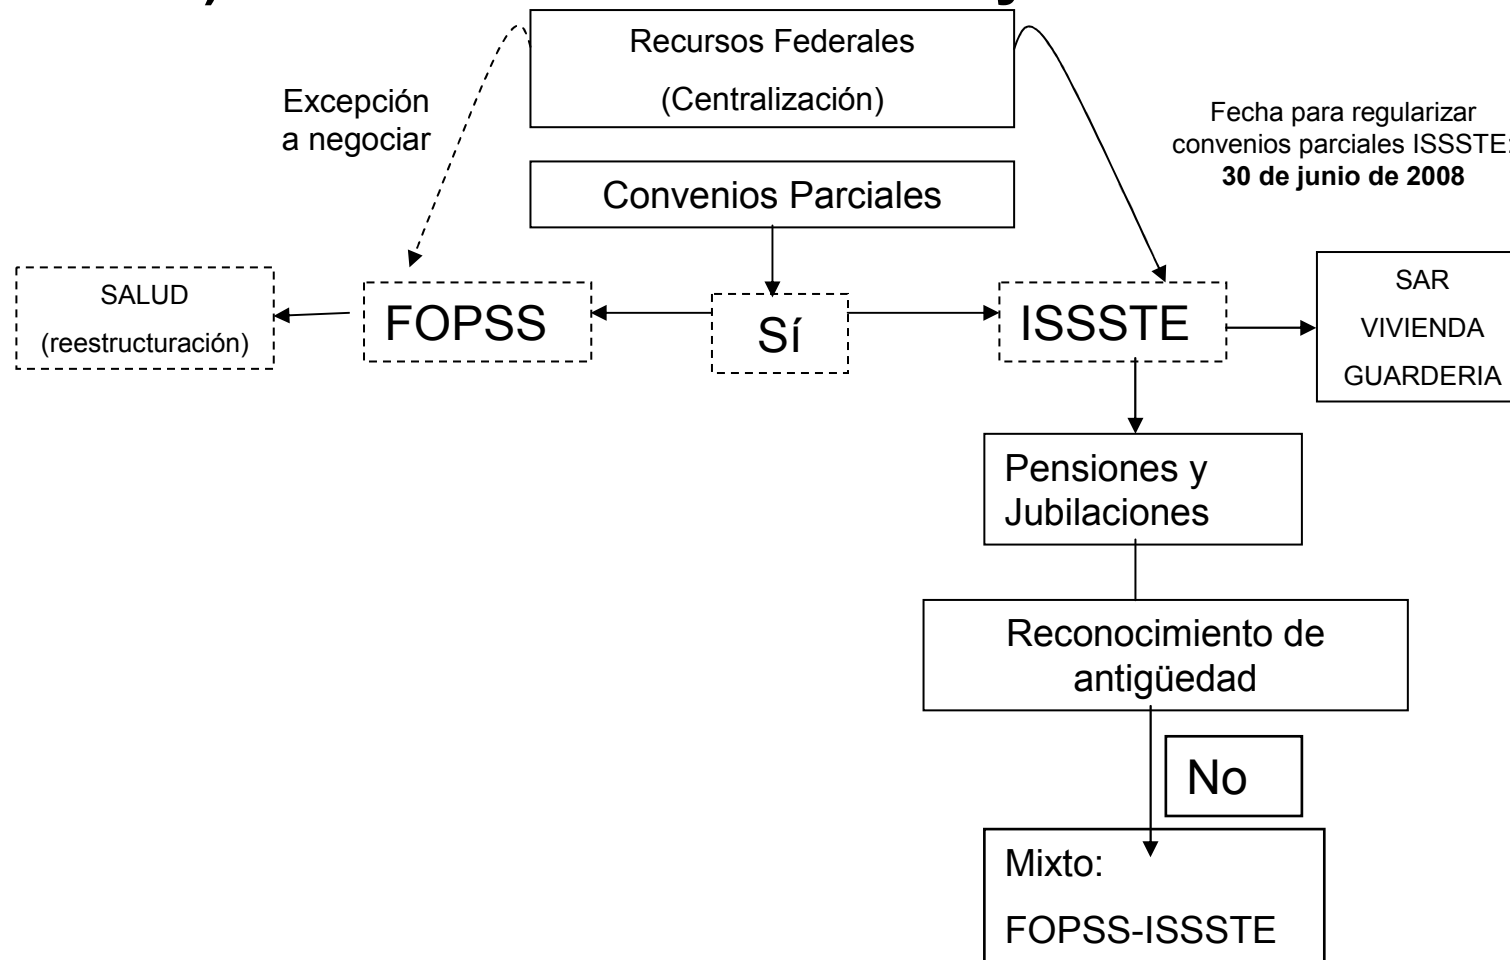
Recursos Federales
(Centralización)

Excepción a negociar

Fecha para regularizar convenios parciales ISSSTE:
**30 de junio de 2008**

Convenios Parciales

SALUD
(reestructuración)

FOPSS

Sí

ISSSTE

SAR
VIVIENDA
GUARDERIA

Pensiones y Jubilaciones

Reconocimiento de antigüedad

No

Mixto:
FOPSS-ISSSTE